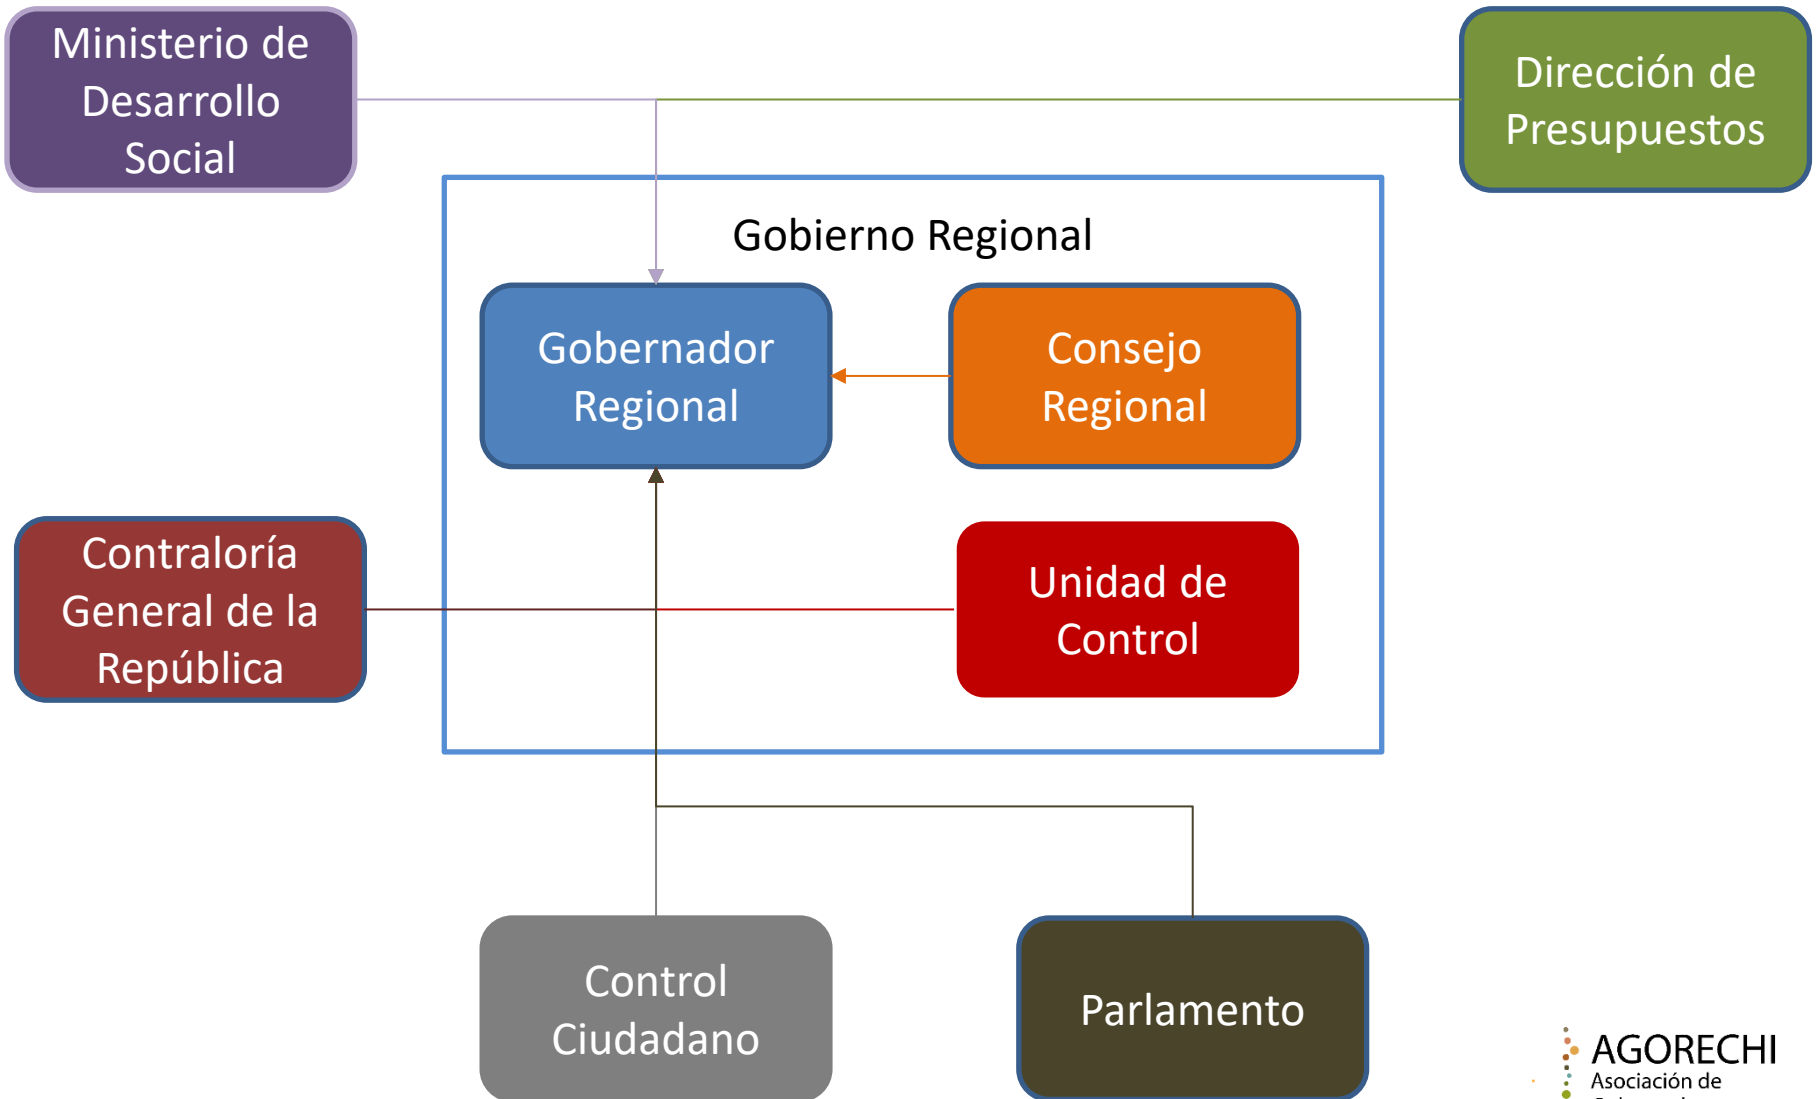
Ministerio de Desarrollo Social

Dirección de Presupuestos

Gobierno Regional

Gobernador Regional

Consejo Regional

Contraloría General de la República

Unidad de Control

Control Ciudadano

Parlamento

AGORECHI
Asociación de
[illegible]